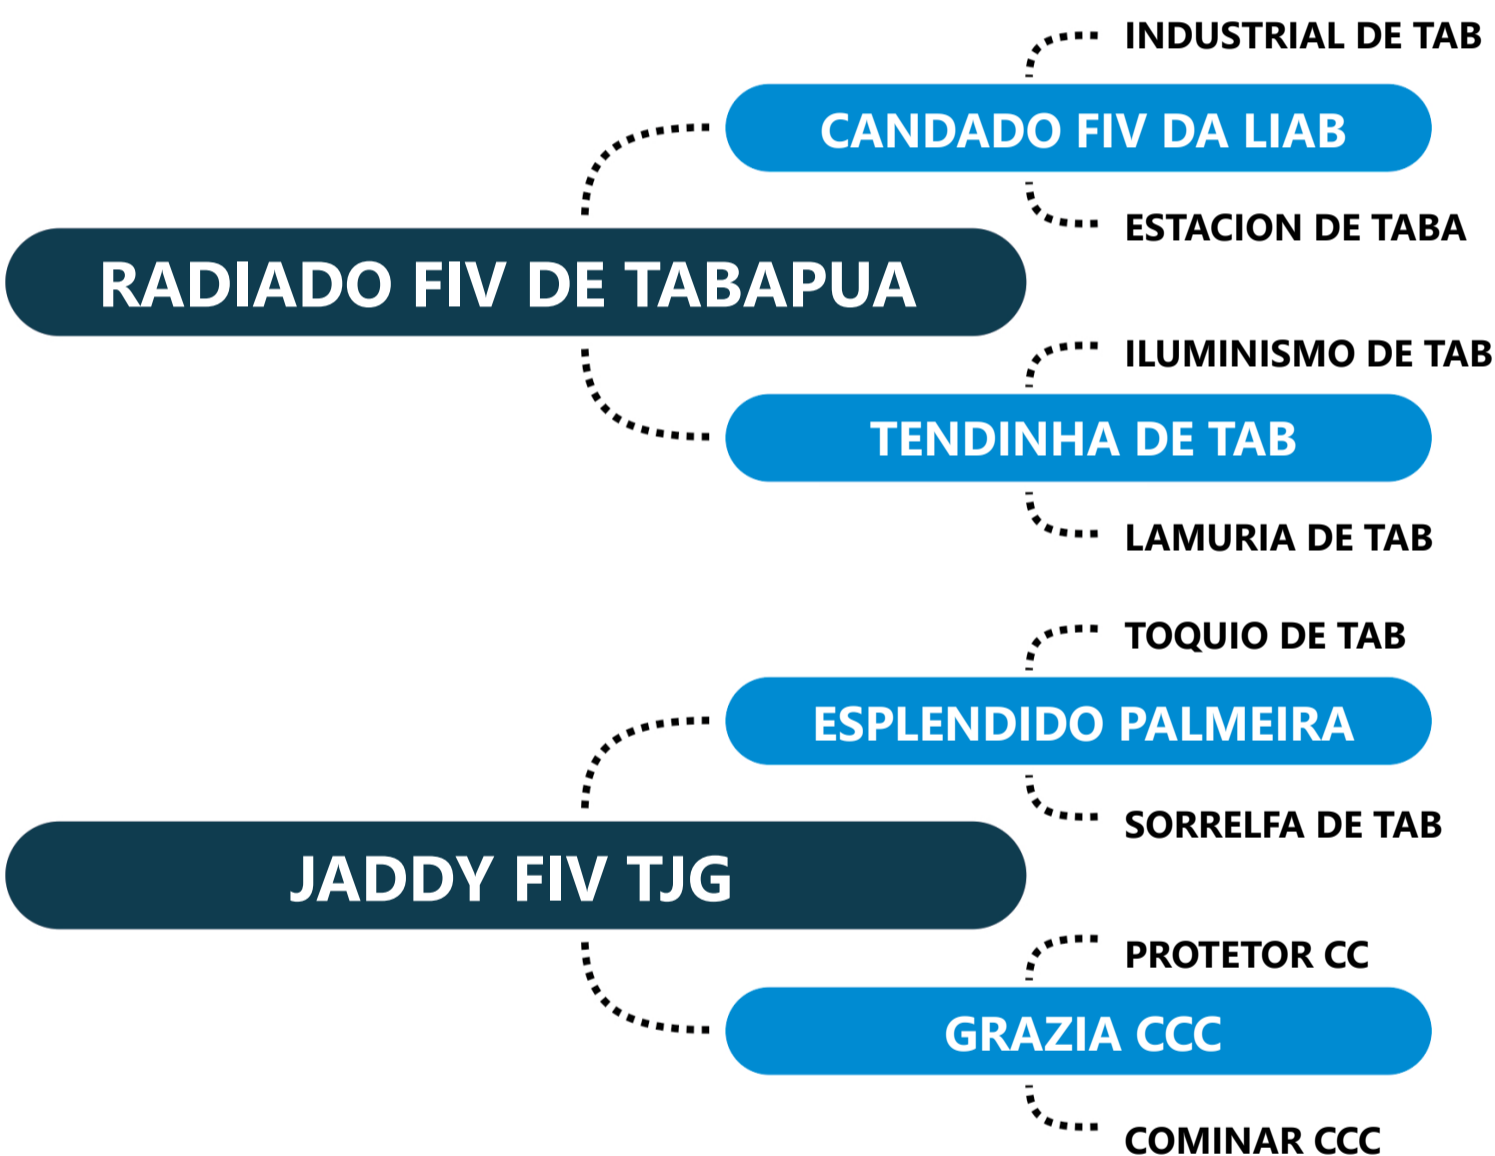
INDUSTRIAL DE TAB
CANDADO FIV DA LIAB
ESTACION DE TABA
RADIADO FIV DE TABAPUA
ILUMINISMO DE TAB
TENDINHA DE TAB
LAMURIA DE TAB
TOQUIO DE TAB
ESPLENDIDO PALMEIRA
SORRELFA DE TAB
JADDY FIV TJG
PROTETOR CC
GRAZIA CCC
COMINAR CCC